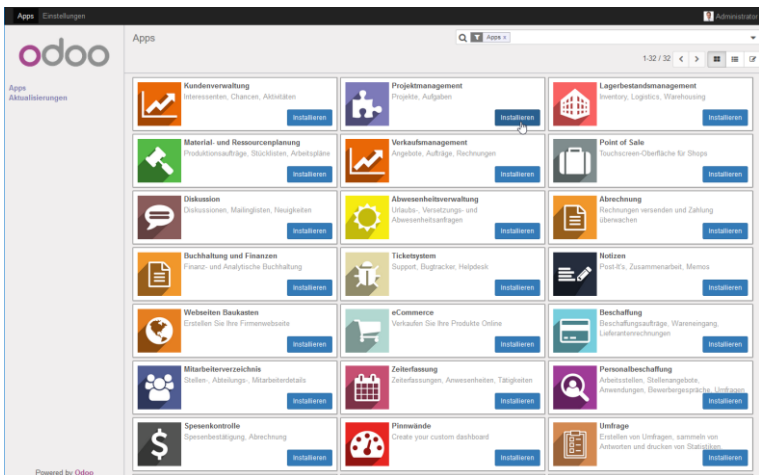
Apps Einstellungen

Administrator

odoo

Apps
Aktualisierungen

Apps

Apps x

1-32 / 32

Kundenverwaltung
Interessenten, Chancen, Aktivitäten
Installieren

Projektmanagement
Projekte, Aufgaben
Installieren

Lagerbestandsmanagement
Inventory, Logistics, Warehousing
Installieren

Material- und Ressourcenplanung
Produktionsaufträge, Stücklisten, Arbeitspläne
Installieren

Verkaufsmanagement
Angebote, Aufträge, Rechnungen
Installieren

Point of Sale
Touchscreen-Oberfläche für Shops
Installieren

Diskussion
Diskussionen, Mailinglisten, Neuigkeiten
Installieren

Abwesenheitsverwaltung
Urlaubs-, Versetzungs- und Abwesenheitsanfragen
Installieren

Abrechnung
Rechnungen versenden und Zahlung überwachen
Installieren

Buchhaltung und Finanzen
Finanz- und Analytische Buchhaltung
Installieren

Ticketsystem
Support, Bugtracker, Helpdesk
Installieren

Notizen
Post-It's, Zusammenarbeit, Memos
Installieren

Webseiten Baukasten
Erstellen Sie Ihre Firmenwebseite
Installieren

eCommerce
Verkaufen Sie Ihre Produkte Online
Installieren

Beschaffung
Beschaffungsaufträge, Wareneingang, Lieferantenrechnungen
Installieren

Mitarbeiterverzeichnis
Stellen-, Abteilungs-, Mitarbeiterdetails
Installieren

Zeiterfassung
Zeiterfassungen, Anwesenheiten, Tätigkeiten
Installieren

Personalbeschaffung
Arbeitsstellen, Stellenangebote, Anwendungen, Bewerbergespräche, Umfragen
Installieren

Spesenkontrolle
Spesenbestätigung, Abrechnung
Installieren

Pinnwände
Create your custom dashboard
Installieren

Umfrage
Erstellen von Umfragen, sammeln von Antworten und drucken von Statistiken
Installieren

Powered by Odoo